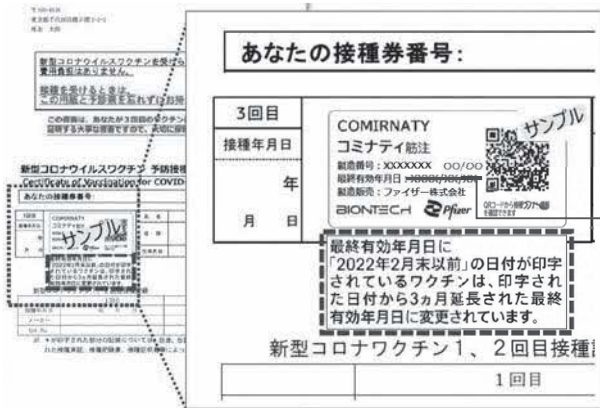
あなたの接種券番号：

| 3回目 | |
|---|---|
| 接種年月日 | |
| 年 | |
| 月　日 | |

COMIRNATY
コミナティ筋注
製造番号：XXXXXXX　OO/OO
最終有効年月日：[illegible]
製造販売：ファイザー株式会社
BIONTECH　Pfizer
QRコードから添付文書を閲覧できます
サンプル

最終有効年月日に「2022年2月末以前」の日付が印字されているワクチンは、印字された日付から3ヵ月延長された最終有効年月日に変更されています。

新型コロナワクチン１、２回目接種

| | １回目 |
|---|---|

新型コロナウイルスワクチンを受けら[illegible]
費用負担はありません。
接種を受けるときは、
この用紙と予診票を忘れずにお持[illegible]
この用紙は、あなたが３回目のワクチン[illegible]
証明する大事な書類ですので、大切に保管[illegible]

新型コロナウイルスワクチン 予防接種
Certificate of Vaccination for COVID-
あなたの接種券番号：
COMIRNATY
コミナティ筋注
サンプル
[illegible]